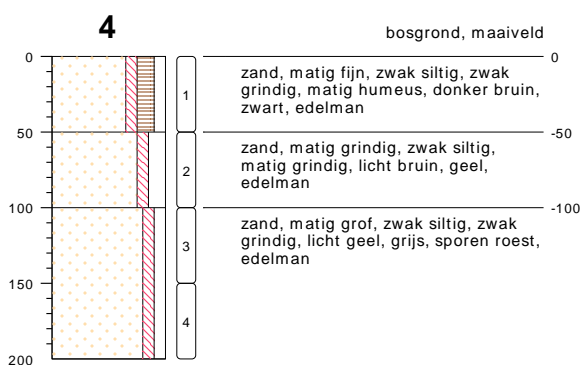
4

bosgrond, maaiveld

0
50
100
150
200

1
2
3
4

0
zand, matig fijn, zwak siltig, zwak grindig, matig humeus, donker bruin, zwart, edelman

-50
zand, matig grindig, zwak siltig, matig grindig, licht bruin, geel, edelman

-100
zand, matig grof, zwak siltig, zwak grindig, licht geel, grijs, sporen roest, edelman